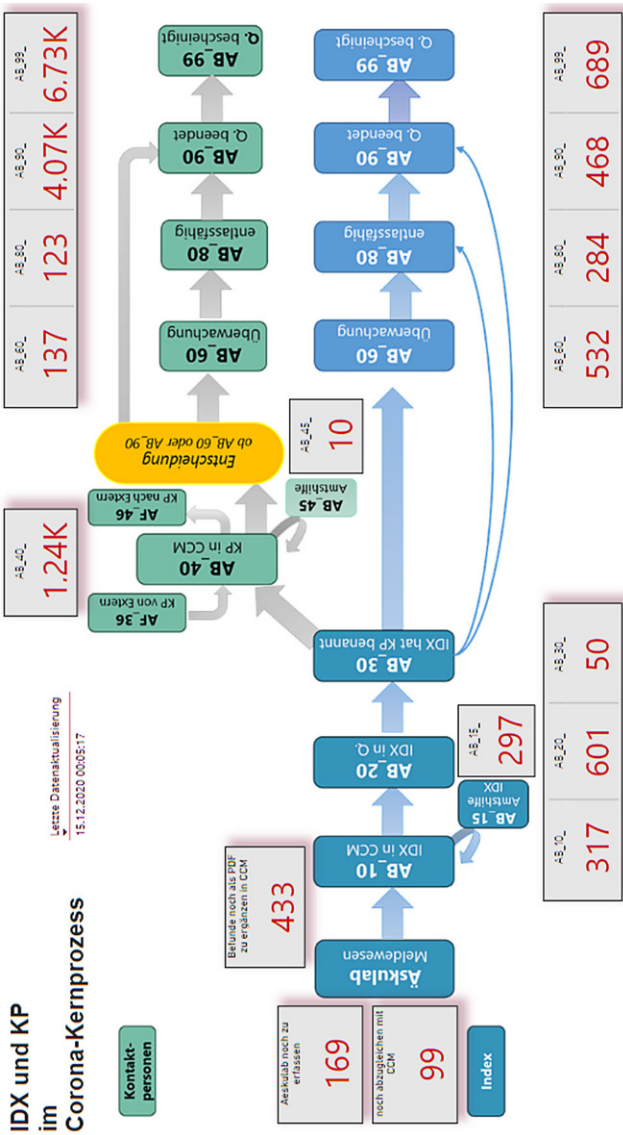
IDX und KP im Corona-Kernprozess

Kontakt-personen

Index

Letzte Datenaktualisierung
15.12.2020 00:05:17

Aeskulab noch zu erfassen
169

noch abzugleichen mit CCM
99

Befunde noch als PDF zu ergänzen in CCM
433

Äskulab
Meldewesen

AB_10
IDX in CCM

AB_15
Amtshilfe IDX

AB_20
IDX in Q.

AB_15_
297

AB_30
IDX hat KP benannt

| AB_10_ | AB_20_ | AB_30_ |
|---|---|---|
| 317 | 601 | 50 |

AF_36
KP von Extern

AB_40
KP in CCM

AF_46
KP nach Extern

AB_40_
1.24K

AB_45
Amtshilfe

AB_45_
10

Entscheidung
ob AB_60 oder AB_90

AB_60
Überwachung

AB_80
entlassfähig

AB_90
Q. beendet

AB_99
Q. bescheinigt

| AB_60_ | AB_80_ | AB_90_ | AB_99_ |
|---|---|---|---|
| 137 | 123 | 4.07K | 6.73K |

AB_60
Überwachung

AB_80
entlassfähig

AB_90
Q. beendet

AB_99
Q. bescheinigt

| AB_60_ | AB_80_ | AB_90_ | AB_99_ |
|---|---|---|---|
| 532 | 284 | 468 | 689 |